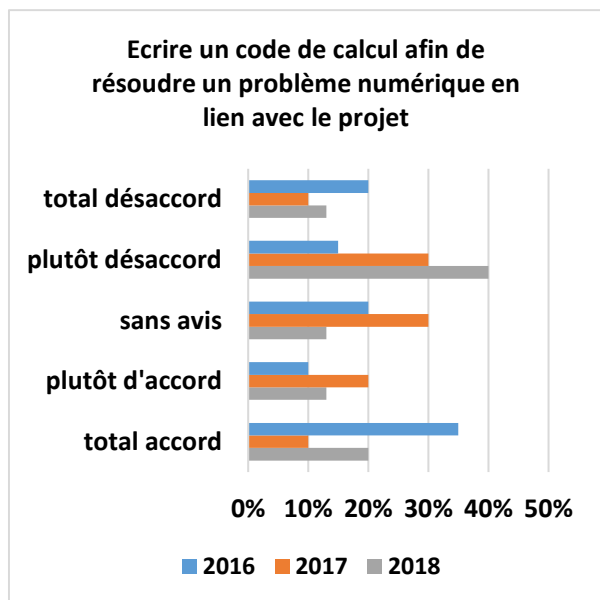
Ecrire un code de calcul afin de résoudre un problème numérique en lien avec le projet

total désaccord

plutôt désaccord

sans avis

plutôt d'accord

total accord

0% 10% 20% 30% 40% 50%

2016 2017 2018